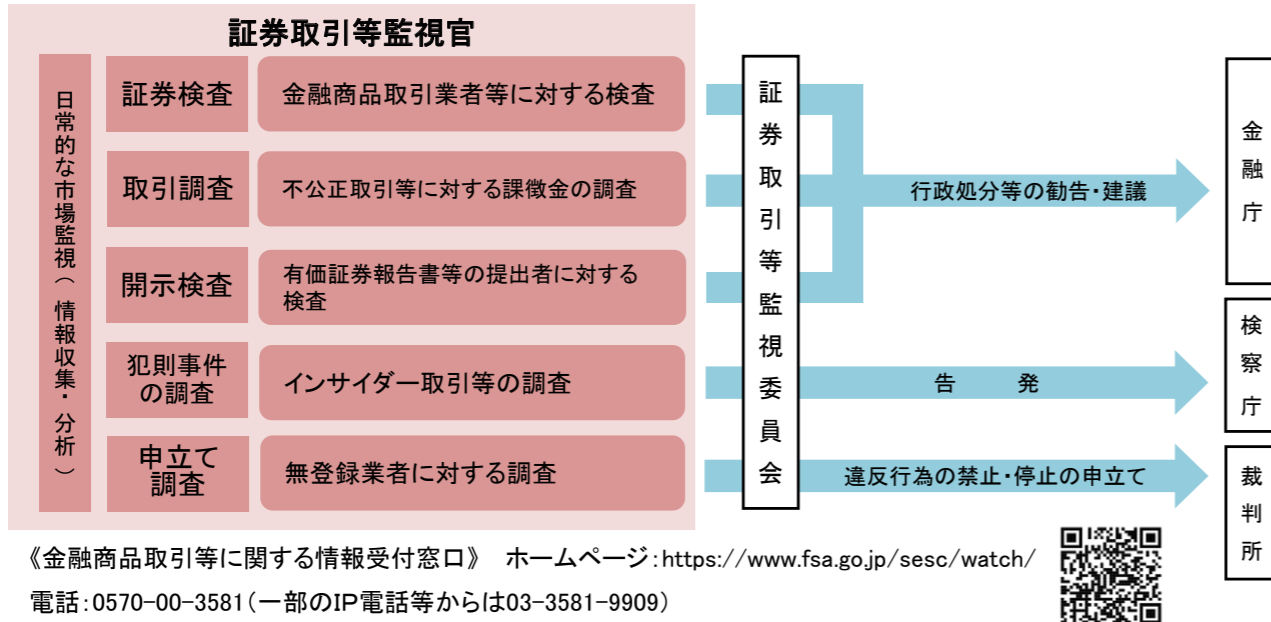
証券取引等監視官

日常的な市場監視(情報収集・分析)

証券検査 金融商品取引業者等に対する検査

取引調査 不公正取引等に対する課徴金の調査

開示検査 有価証券報告書等の提出者に対する検査

犯則事件の調査 インサイダー取引等の調査

申立て調査 無登録業者に対する調査

証券取引等監視委員会

行政処分等の勧告・建議

告 発

違反行為の禁止・停止の申立て

金融庁

検察庁

裁判所

《金融商品取引等に関する情報受付窓口》 ホームページ:https://www.fsa.go.jp/sesc/watch/

電話:0570-00-3581(一部のIP電話等からは03-3581-9909)